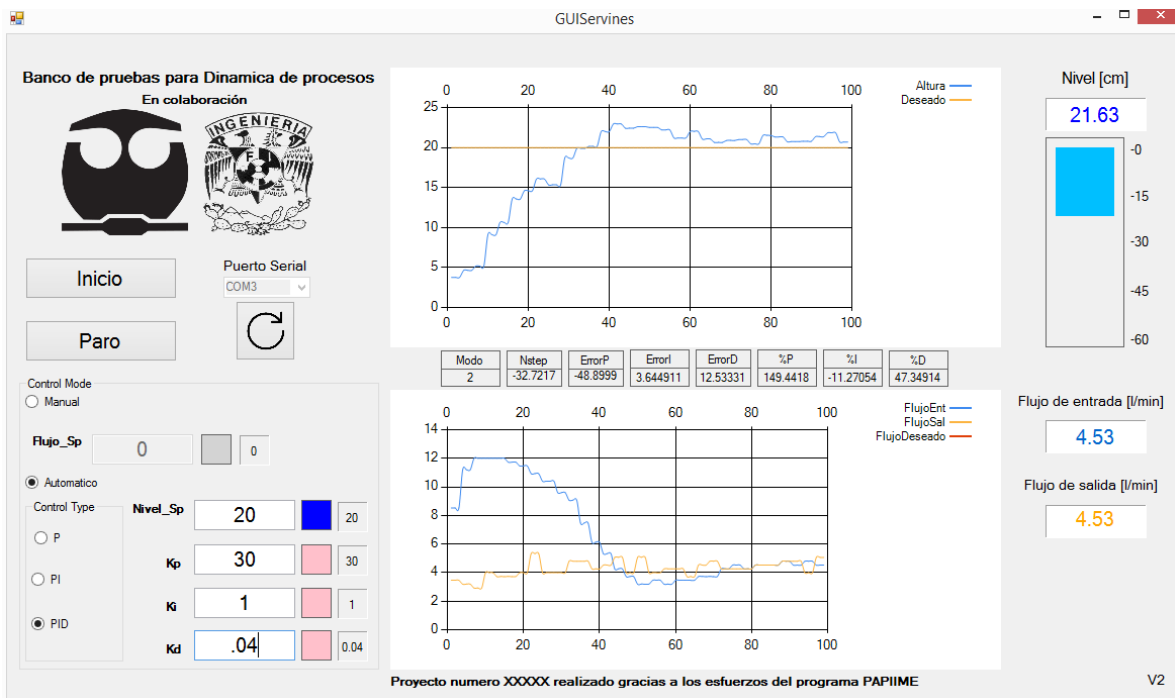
GUIServines

Banco de pruebas para Dinamica de procesos
En colaboración

INGENIERIA

Inicio

Puerto Serial
COM3

Paro

Control Mode
Manual

Flujo_Sp
0
0

Automatico

Control Type
P
PI
PID

Nivel_Sp
20
20

Kp
30
30

Ki
1
1

Kd
.04
0.04

Altura
Deseado

| Modo | Nstep | ErrorP | ErrorI | ErrorD | %P | %I | %D |
|---|---|---|---|---|---|---|---|
| 2 | -32.7217 | -48.8999 | 3.644911 | 12.53331 | 149.4418 | -11.27054 | 47.34914 |

FlujoEnt
FlujoSal
FlujoDeseado

Nivel [cm]
21.63
-0
-15
-30
-45
-60

Flujo de entrada [l/min]
4.53

Flujo de salida [l/min]
4.53

Proyecto numero XXXXX realizado gracias a los esfuerzos del programa PAPIIME

V2